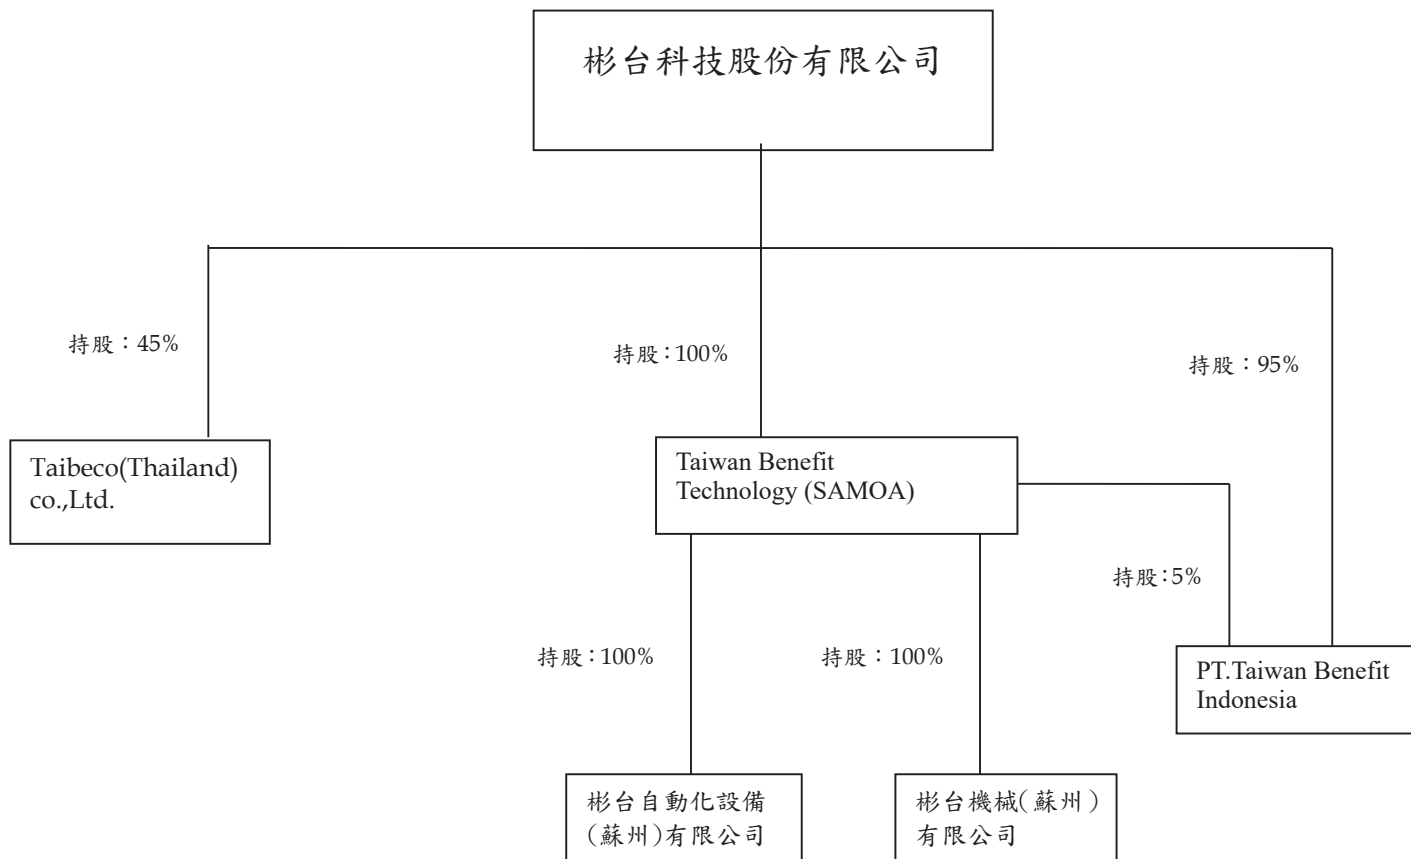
彬台科技股份有限公司

持股：45%

持股：100%

持股：95%

Taibeco(Thailand) co.,Ltd.

Taiwan Benefit Technology (SAMOA)

持股:5%

持股：100%

持股：100%

PT.Taiwan Benefit Indonesia

彬台自動化設備(蘇州)有限公司

彬台機械(蘇州)有限公司